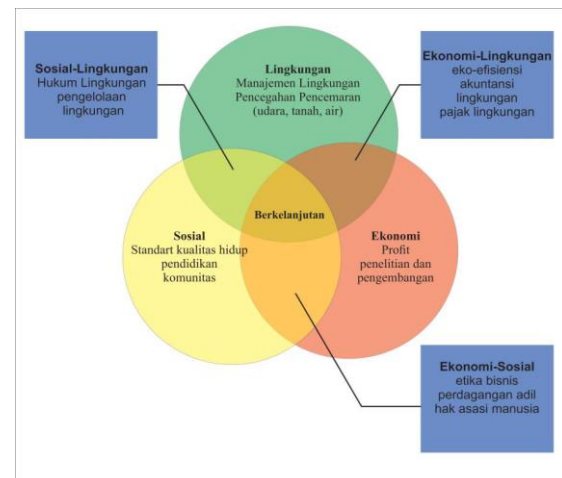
Sosial-Lingkungan
Hukum Lingkungan
pengelolaan
lingkungan

Lingkungan
Manajemen Lingkungan
Pencegahan Pencemaran
(udara, tanah, air)

Ekonomi-Lingkungan
eko-efisiensi
akuntansi
lingkungan
pajak lingkungan

Berkelanjutan

Sosial
Standart kualitas hidup
pendidikan
komunitas

Ekonomi
Profit
penelitian dan
pengembangan

Ekonomi-Sosial
etika bisnis
perdagangan adil
hak asasi manusia